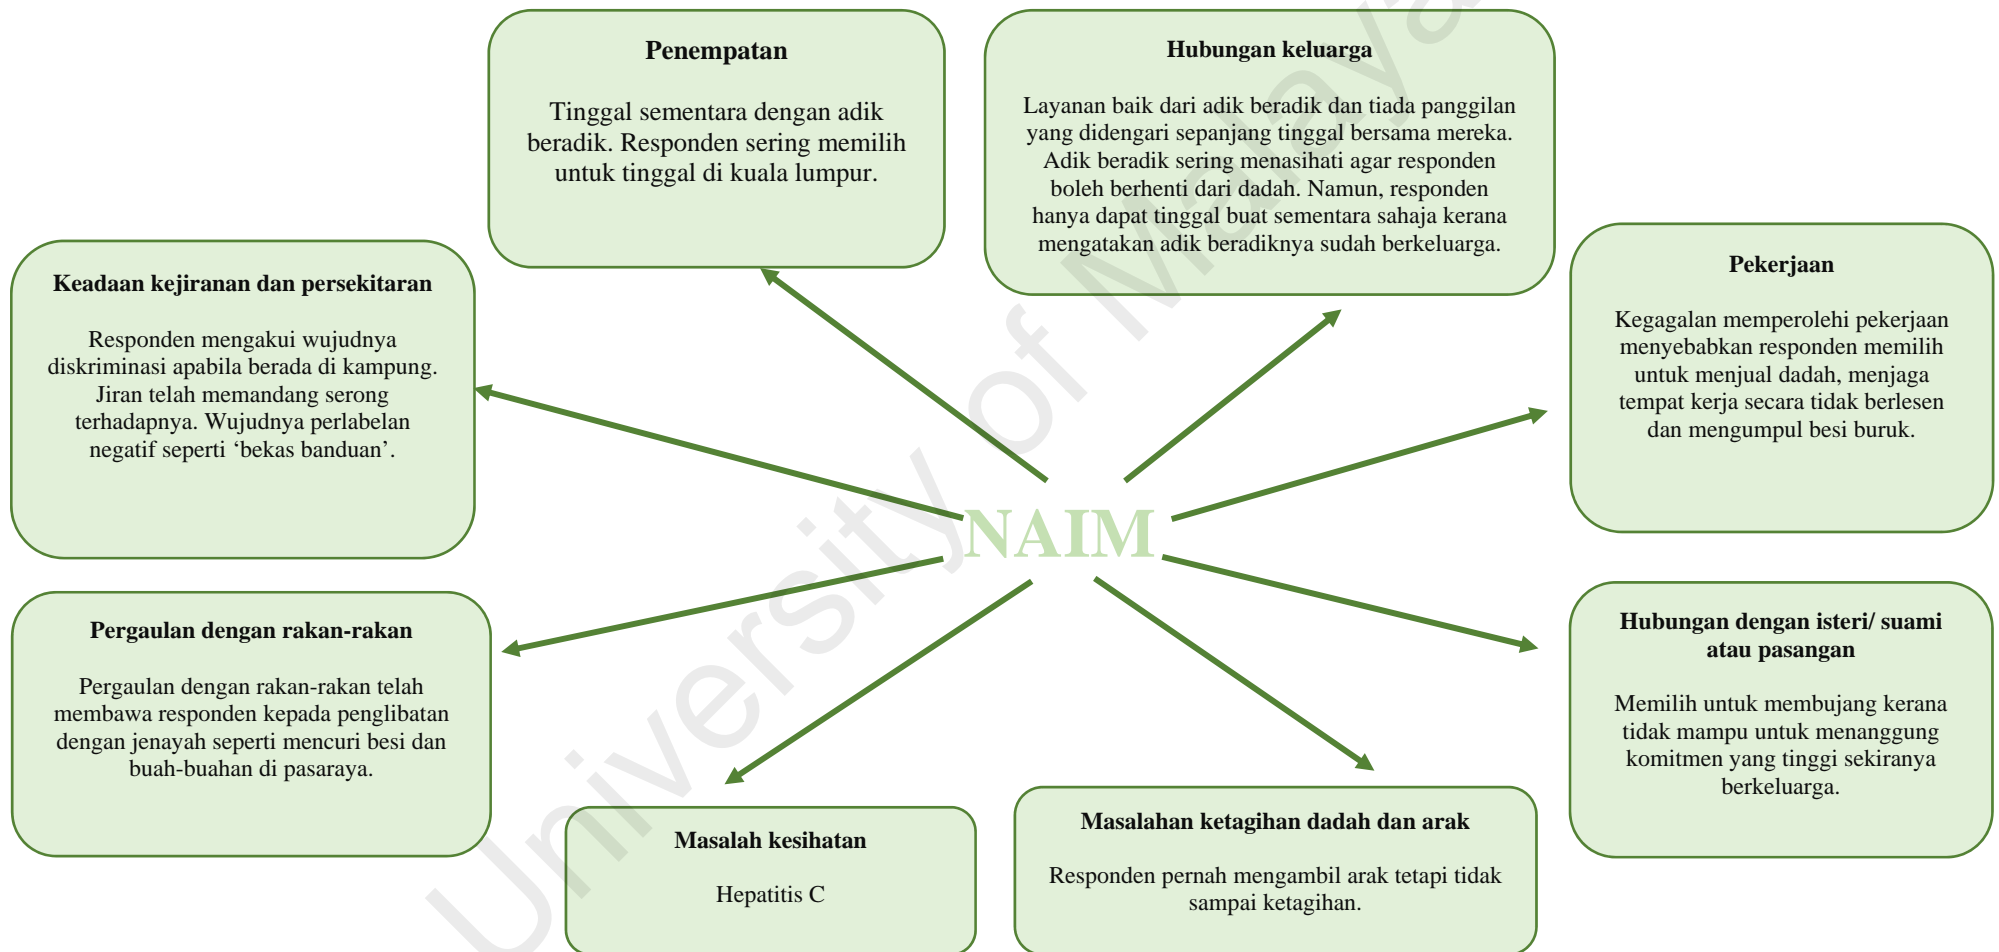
**Penempatan**

Tinggal sementara dengan adik beradik. Responden sering memilih untuk tinggal di kuala lumpur.

**Hubungan keluarga**

Layanan baik dari adik beradik dan tiada panggilan yang didengari sepanjang tinggal bersama mereka. Adik beradik sering menasihati agar responden boleh berhenti dari dadah. Namun, responden hanya dapat tinggal buat sementara sahaja kerana mengatakan adik beradiknya sudah berkeluarga.

**Keadaan kejiranan dan persekitaran**

Responden mengakui wujudnya diskriminasi apabila berada di kampung. Jiran telah memandang serong terhadapnya. Wujudnya perlabelan negatif seperti 'bekas banduan'.

**Pekerjaan**

Kegagalan memperolehi pekerjaan menyebabkan responden memilih untuk menjual dadah, menjaga tempat kerja secara tidak berlesen dan mengumpul besi buruk.

NAIM

**Pergaulan dengan rakan-rakan**

Pergaulan dengan rakan-rakan telah membawa responden kepada penglibatan dengan jenayah seperti mencuri besi dan buah-buahan di pasaraya.

**Hubungan dengan isteri/ suami atau pasangan**

Memilih untuk membujang kerana tidak mampu untuk menanggung komitmen yang tinggi sekiranya berkeluarga.

**Masalah kesihatan**

Hepatitis C

**Masalahan ketagihan dadah dan arak**

Responden pernah mengambil arak tetapi tidak sampai ketagihan.

University of Malaya